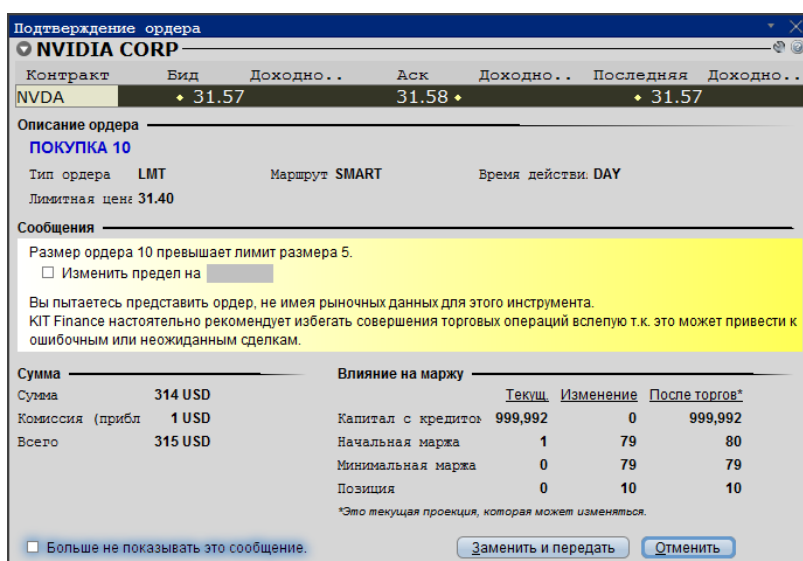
Подтверждение ордера

NVIDIA CORP

| Контракт | Бид | Доходно.. | Аск | Доходно.. | Последняя | Доходно.. |
|---|---|---|---|---|---|---|
| NVDA | 31.57 | | 31.58 | | 31.57 | |

Описание ордера

ПОКУПКА 10

Тип ордера LMT  Маршрут SMART  Время действи. DAY

Лимитная цена 31.40

Сообщения

Размер ордера 10 превышает лимит размера 5.

☐ Изменить предел на

Вы пытаетесь представить ордер, не имея рыночных данных для этого инструмента.
KIT Finance настоятельно рекомендует избегать совершения торговых операций вслепую т.к. это может привести к ошибочным или неожиданным сделкам.

Сумма

| | |
|---|---|
| Сумма | 314 USD |
| Комиссия (прибл | 1 USD |
| Всего | 315 USD |

Влияние на маржу

| | Текущ. | Изменение | После торгов* |
|---|---|---|---|
| Капитал с кредитом | 999,992 | 0 | 999,992 |
| Начальная маржа | 1 | 79 | 80 |
| Минимальная маржа | 0 | 79 | 79 |
| Позиция | 0 | 10 | 10 |

*Это текущая проекция, которая может изменяться.

☐ Больше не показывать это сообщение.

Заменить и передать  Отменить